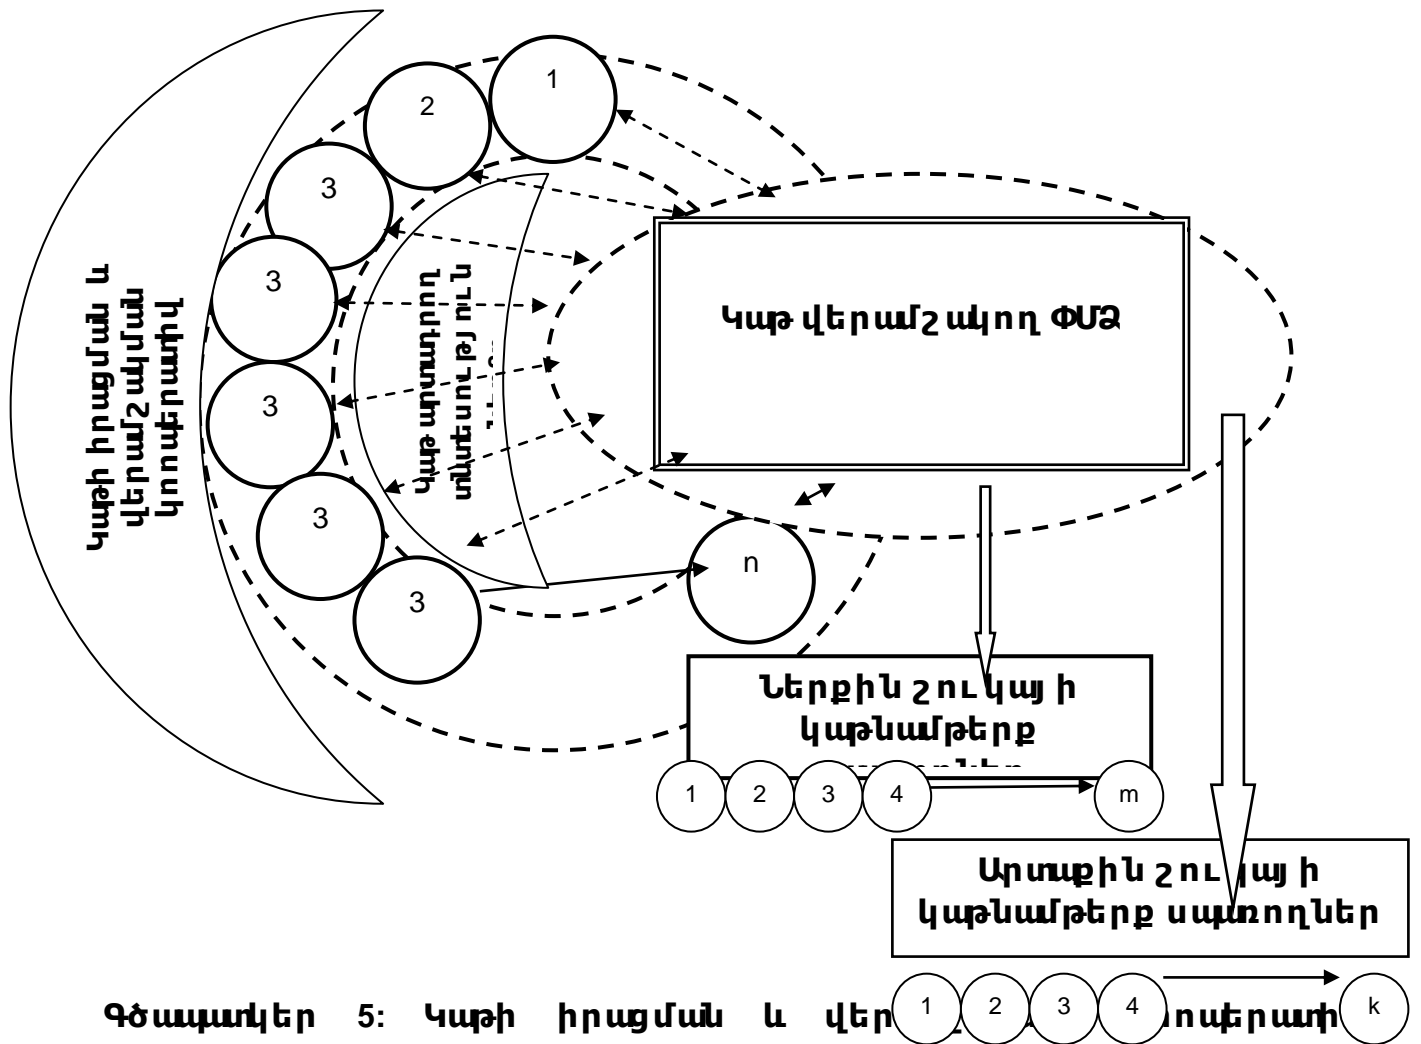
1

2

3

3

3

3

3

Կաթի իրացման և վերամշակման կոոպերացիա

Կաթ մատակարարող տնտեսություններ

Կաթ վերամշակող ՓՄՁ

n

Ներքին շուկայի կաթնամթերք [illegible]

1 2 3 4 m

Արտաքին շուկայի կաթնամթերք սպառողներ

1 2 3 4 k

Գծապատկեր 5: Կաթի իրացման և վեր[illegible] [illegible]ոպերացի